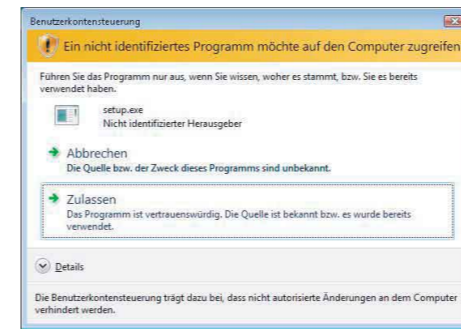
Benutzerkontensteuerung

Ein nicht identifiziertes Programm möchte auf den Computer zugreifen

Führen Sie das Programm nur aus, wenn Sie wissen, woher es stammt, bzw. Sie es bereits verwendet haben.

setup.exe
Nicht identifizierter Herausgeber

Abbrechen
Die Quelle bzw. der Zweck dieses Programms sind unbekannt.

Zulassen
Das Programm ist vertrauenswürdig. Die Quelle ist bekannt bzw. es wurde bereits verwendet.

Details

Die Benutzerkontensteuerung trägt dazu bei, dass nicht autorisierte Änderungen an dem Computer verhindert werden.